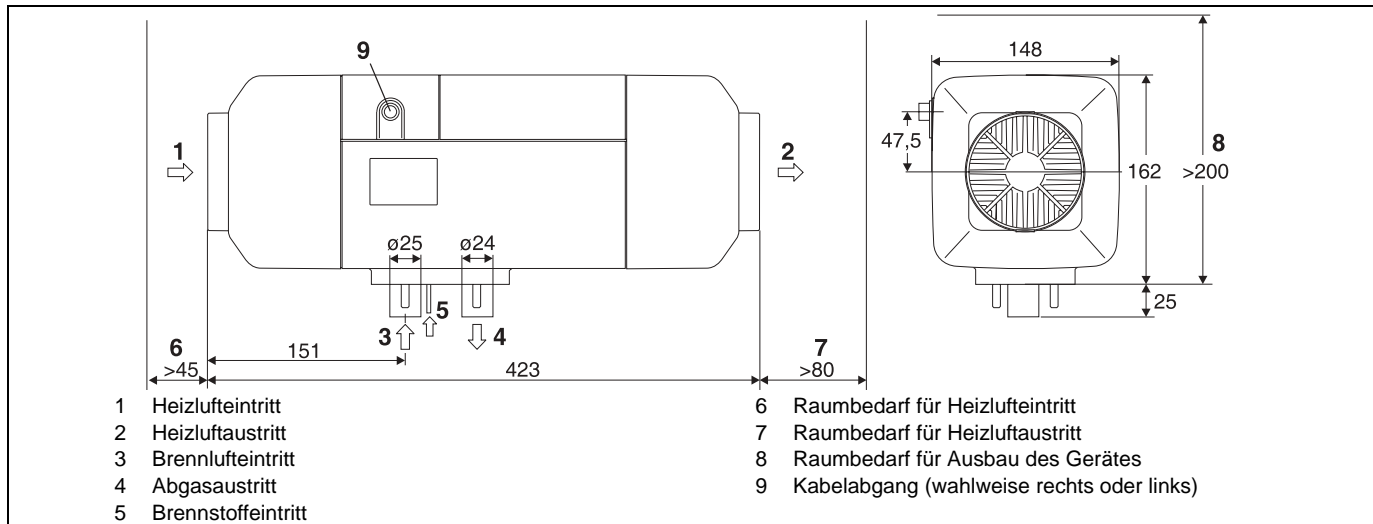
9

1

2

ø25

ø24

5

3

4

6

>45

151

423

7

>80

148

47,5

162

8

>200

25

1 Heizlufteintritt
2 Heizluftaustritt
3 Brennlufteintritt
4 Abgasaustritt
5 Brennstoffeintritt

6 Raumbedarf für Heizlufteintritt
7 Raumbedarf für Heizluftaustritt
8 Raumbedarf für Ausbau des Gerätes
9 Kabelabgang (wahlweise rechts oder links)